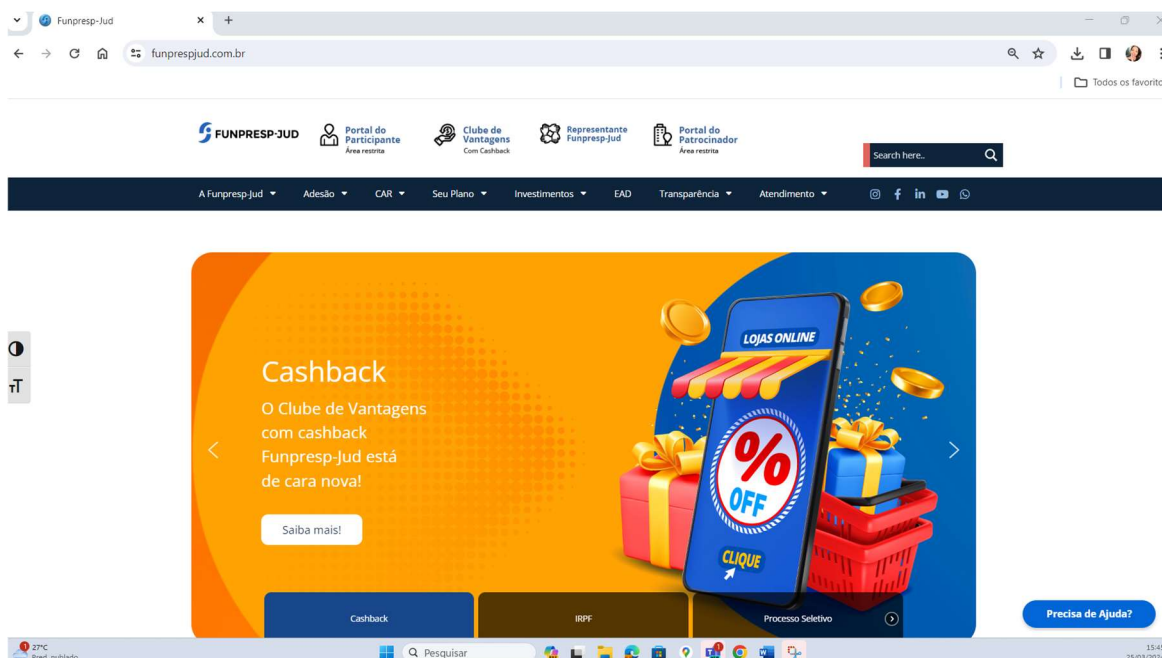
Funpresp-Jud
funprespjud.com.br
Todos os favoritos

FUNPRESP-JUD
Portal do Participante
Área restrita
Clube de Vantagens
Com Cashback
Representante Funpresp-Jud
Portal do Patrocinador
Área restrita
Search here..

A Funpresp-Jud
Adesão
CAR
Seu Plano
Investimentos
EAD
Transparência
Atendimento

Cashback
O Clube de Vantagens com cashback Funpresp-Jud está de cara nova!
Saiba mais!

LOJAS ONLINE
%
OFF
CLIQUE

Cashback
IRPF
Processo Seletivo

Precisa de Ajuda?

27°C
Pred. nublado
Pesquisar
15:4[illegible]
25/03/202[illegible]